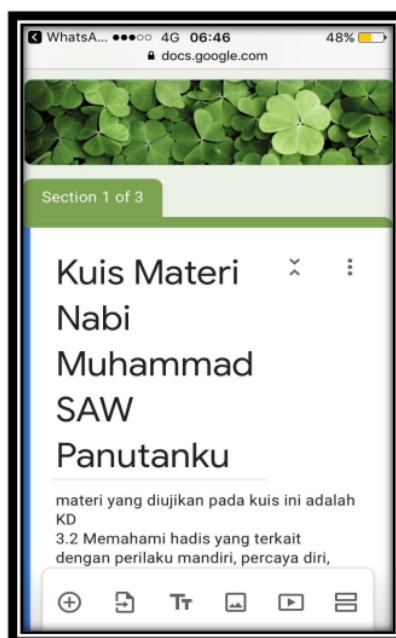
◀ WhatsA... ●●●○○ 4G 06:46 48%
docs.google.com

Section 1 of 3

Kuis Materi Nabi Muhammad SAW Panutanku

materi yang diujikan pada kuis ini adalah KD
3.2 Memahami hadis yang terkait dengan perilaku mandiri, percaya diri,